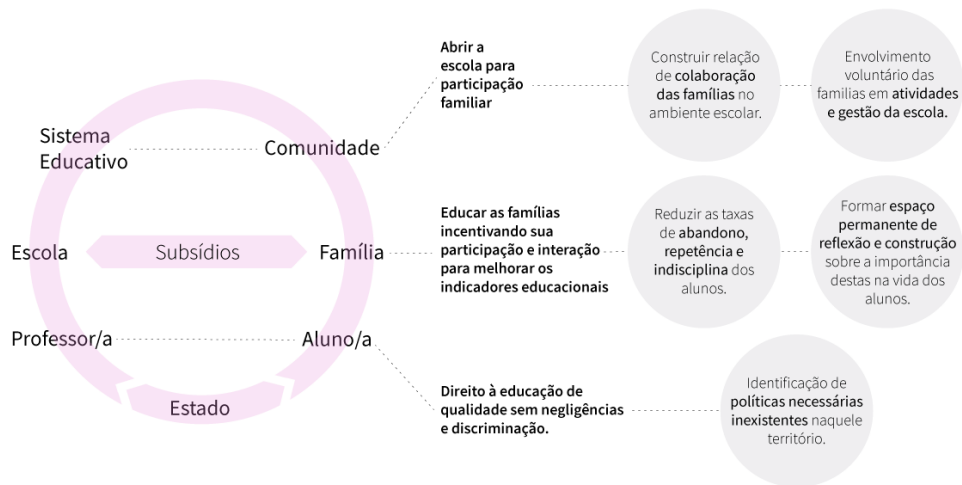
Sistema Educativo

Comunidade

Abrir a escola para participação familiar

Construir relação de colaboração das famílias no ambiente escolar.

Envolvimento voluntário das famílias em atividades e gestão da escola.

Escola

Subsídios

Família

Educar as famílias incentivando sua participação e interação para melhorar os indicadores educacionais

Reduzir as taxas de abandono, repetência e indisciplina dos alunos.

Formar espaço permanente de reflexão e construção sobre a importância destas na vida dos alunos.

Professor/a

Aluno/a

Estado

Direito à educação de qualidade sem negligências e discriminação.

Identificação de políticas necessárias inexistentes naquele território.